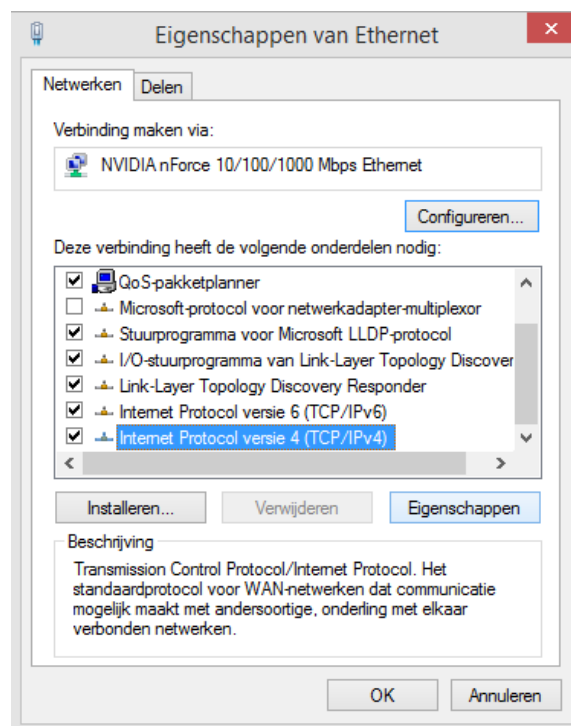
Eigenschappen van Ethernet

Netwerken | Delen

Verbinding maken via:

NVIDIA nForce 10/100/1000 Mbps Ethernet

Configureren...

Deze verbinding heeft de volgende onderdelen nodig:

☑ QoS-pakketplanner
☐ Microsoft-protocol voor netwerkadapter-multiplexor
☑ Stuurprogramma voor Microsoft LLDP-protocol
☑ I/O-stuurprogramma van Link-Layer Topology Discover
☑ Link-Layer Topology Discovery Responder
☑ Internet Protocol versie 6 (TCP/IPv6)
☑ Internet Protocol versie 4 (TCP/IPv4)

Installeren... | Verwijderen | Eigenschappen

Beschrijving

Transmission Control Protocol/Internet Protocol. Het standaardprotocol voor WAN-netwerken dat communicatie mogelijk maakt met andersoortige, onderling met elkaar verbonden netwerken.

OK | Annuleren